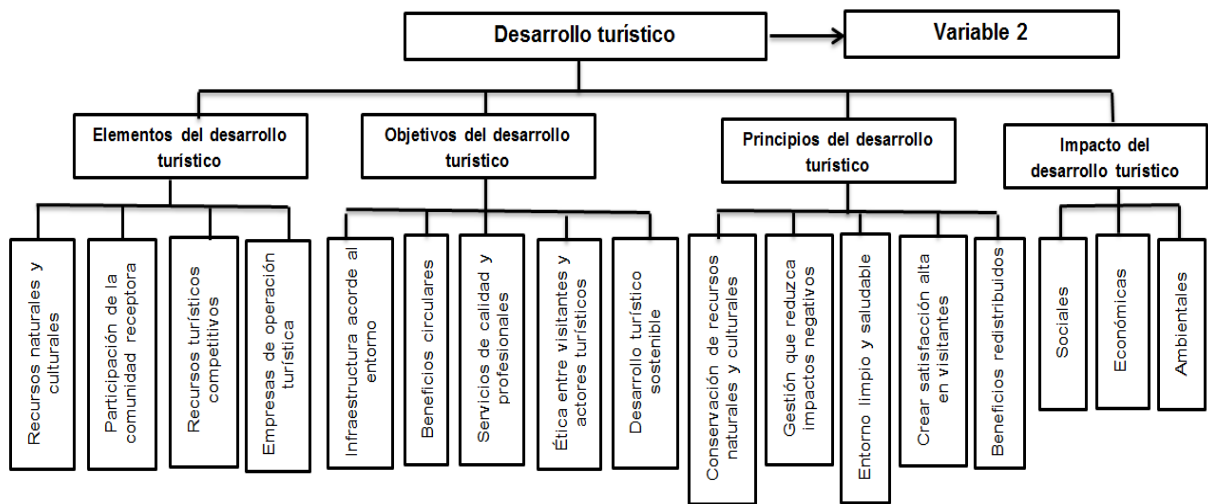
Desarrollo turístico

Variable 2

Elementos del desarrollo turístico

Recursos naturales y culturales

Participación de la comunidad receptora

Recursos turísticos competitivos

Empresas de operación turística

Objetivos del desarrollo turístico

Infraestructura acorde al entorno

Beneficios circulares

Servicios de calidad y profesionales

Ética entre visitantes y actores turísticos

Desarrollo turístico sostenible

Principios del desarrollo turístico

Conservación de recursos naturales y culturales

Gestión que reduzca impactos negativos

Entorno limpio y saludable

Crear satisfacción alta en visitantes

Beneficios redistribuidos

Impacto del desarrollo turístico

Sociales

Económicas

Ambientales